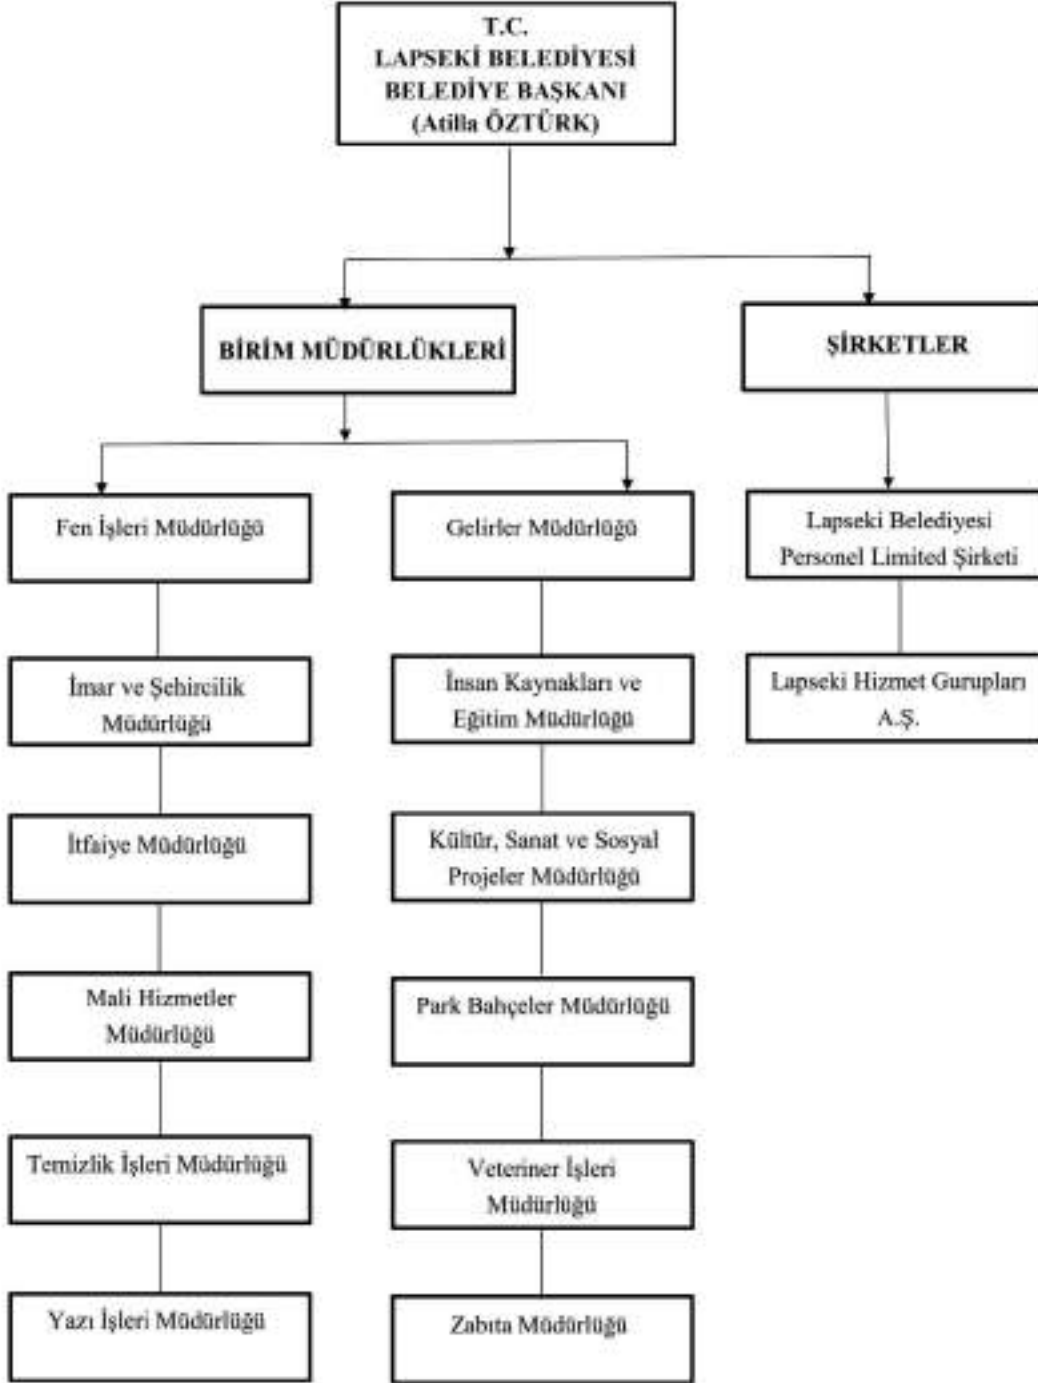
T.C.
LAPSEKİ BELEDİYESİ
BELEDİYE BAŞKANI
(Atilla ÖZTÜRK)

BİRİM MÜDÜRLÜKLERİ

ŞİRKETLER

Fen İşleri Müdürlüğü

İmar ve Şehircilik Müdürlüğü

İtfaiye Müdürlüğü

Mali Hizmetler Müdürlüğü

Temizlik İşleri Müdürlüğü

Yazı İşleri Müdürlüğü

Gelirler Müdürlüğü

İnsan Kaynakları ve Eğitim Müdürlüğü

Kültür, Sanat ve Sosyal Projeler Müdürlüğü

Park Bahçeler Müdürlüğü

Veteriner İşleri Müdürlüğü

Zabıta Müdürlüğü

Lapseki Belediyesi Personel Limited Şirketi

Lapseki Hizmet Gurupları A.Ş.